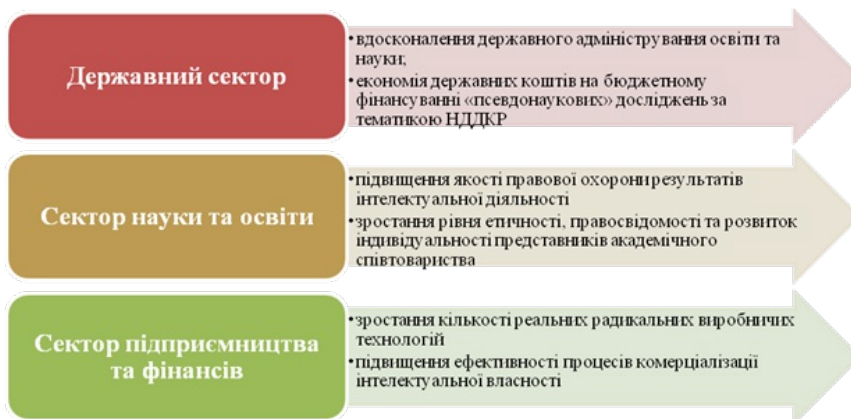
Державний сектор

• вдосконалення державного адміністрування освіти та науки;
• економія державних коштів на бюджетному фінансуванні «псевдонаукових» досліджень за тематикою НДДКР

Сектор науки та освіти

• підвищення якості правової охорони результатів інтелектуальної діяльності
• зростання рівня етичності, правосвідомості та розвиток індивідуальності представників академічного співтовариства

Сектор підприємництва та фінансів

• зростання кількості реальних радикальних виробничих технологій
• підвищення ефективності процесів комерціалізації інтелектуальної власності